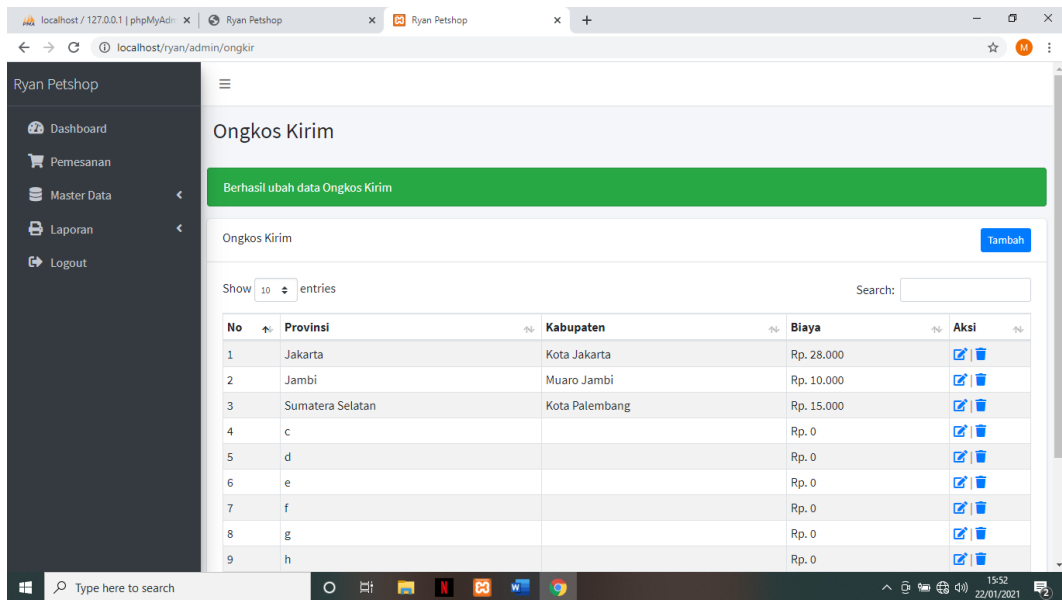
localhost / 127.0.0.1 | phpMyAdm ×
Ryan Petshop ×
Ryan Petshop ×
+

localhost/ryan/admin/ongkir

M

Ryan Petshop

Dashboard
Pemesanan
Master Data
Laporan
Logout

Ongkos Kirim

Berhasil ubah data Ongkos Kirim

Ongkos Kirim

Tambah

Show 10 entries

Search:

| No | Provinsi | Kabupaten | Biaya | Aksi |
|---|---|---|---|---|
| 1 | Jakarta | Kota Jakarta | Rp. 28.000 | |
| 2 | Jambi | Muaro Jambi | Rp. 10.000 | |
| 3 | Sumatera Selatan | Kota Palembang | Rp. 15.000 | |
| 4 | c | | Rp. 0 | |
| 5 | d | | Rp. 0 | |
| 6 | e | | Rp. 0 | |
| 7 | f | | Rp. 0 | |
| 8 | g | | Rp. 0 | |
| 9 | h | | Rp. 0 | |

Type here to search

15:52
22/01/2021
2